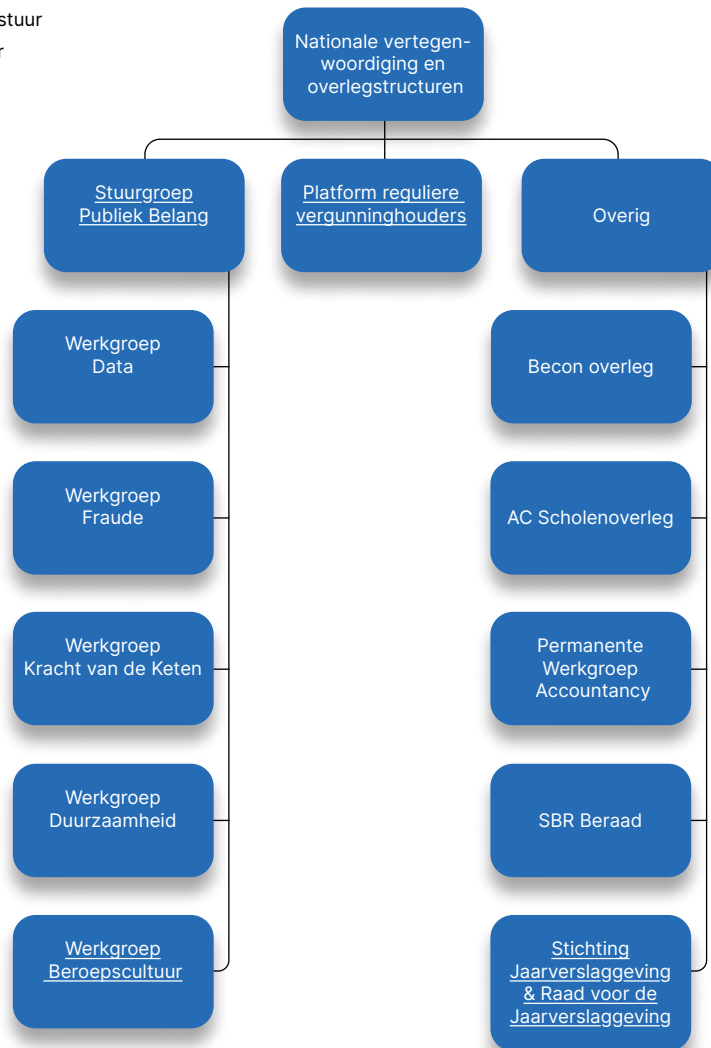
stuur
r

Nationale vertegenwoordiging en overlegstructuren

Stuurgroep Publiek Belang

Platform reguliere vergunninghouders

Overig

Werkgroep Data

Werkgroep Fraude

Werkgroep Kracht van de Keten

Werkgroep Duurzaamheid

Werkgroep Beroepscultuur

Becon overleg

AC Scholenoverleg

Permanente Werkgroep Accountancy

SBR Beraad

Stichting Jaarverslaggeving & Raad voor de Jaarverslaggeving